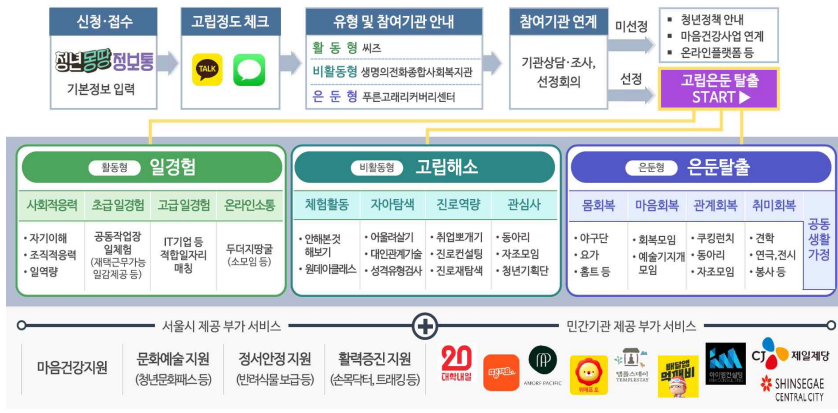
신청·접수

청년몽땅정보통

기본정보 입력

고립정도 체크

TALK

유형 및 참여기관 안내

활 동 형 씨즈

비활동형 생명의전화종합사회복지관

은 둔 형 푸른고래리커버리센터

참여기관 연계

기관상담·조사, 선정회의

미선정

선정

청년정책 안내

마음건강사업 연계

온라인플랫폼 등

고립은둔 탈출 START ▶

활동형 일경험

| 사회적응력 | 초급일경험 | 고급일경험 | 온라인소통 |
|---|---|---|---|
| 자기이해, 조직적응력, 일역량 | 공동작업장 일체험 (재택근무가능 일감제공 등) | IT기업 등 적합일자리 매칭 | 두더지땅굴 (소모임 등) |

비활동형 고립해소

| 체험활동 | 자아탐색 | 진로역량 | 관심사 |
|---|---|---|---|
| 안해본것 해보기, 원데이클래스 | 어울려살기, 대인관계기술, 성격유형검사 | 취업뽀개기, 진로컨설팅, 진로재탐색 | 동아리, 자조모임, 청년기획단 |

은둔형 은둔탈출

| 몸회복 | 마음회복 | 관계회복 | 취미회복 | 공동생활가정 |
|---|---|---|---|---|
| 아구단, 요가, 홈트 등 | 회복모임, 예술기지개 모임 | 쿠킹런치, 동아리, 자조모임 | 견학, 연극,전시, 봉사 등 | |

서울시 제공 부가 서비스

민간기관 제공 부가 서비스

마음건강지원

문화예술 지원 (청년문화패스 등)

정서안정 지원 (반려식물 보급 등)

활력증진 지원 (손목닥터, 트래킹 등)

20 대학내일

AMORE PACIFIC

TEMPLESTAY

먹깨비

CJ 제일제당

SHINSEGAE CENTRAL CITY